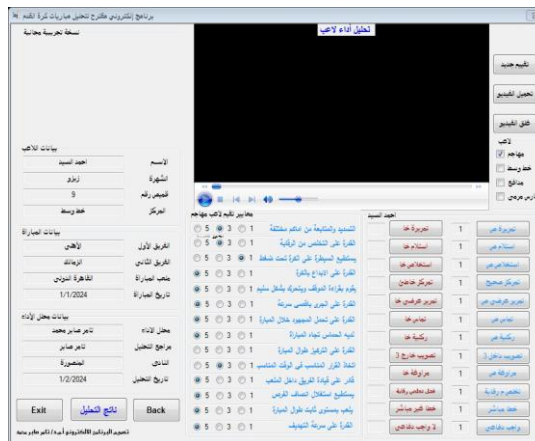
برنامج إلكتروني مقترح لتحليل مباريات كرة القدم

تحليل أداء لاعب

نسخة تجريبية مجانية

تقييم جديد
تحميل الفيديو
غلق الفيديو

لاعب
مهاجم
خط وسط
مدافع
حارس مرمى

بيانات اللاعب
الاسم أحمد السيد
الشهرة زيزو
قميص رقم 9
المركز خط وسط

بيانات المباراة
الفريق الأول الأهلي
الفريق الثاني الزمالك
ملعب المباراة القاهرة الدولي
تاريخ المباراة 1/1/2024

بيانات محلل الأداء
محلل الأداء تامر صابر محمد
مراجع التحليل تامر صابر
النادي المنصورة
تاريخ التحليل 1/2/2024

Exit
نتائج التحليل
Back

تصميم البرنامج الإلكتروني أ.م.د/ تامر صابر محمد

معايير تقييم لاعب مهاجم
أحمد السيد

| | | | |
|---|---|---|---|
| 1 3 5 | التسديد والمتابعة من أماكن مختلفة | تجربة خا | 1 | تجربة ص |
| 1 3 5 | القدرة على التخلص من الرقابة | استلام خا | 1 | استلام ص |
| 1 3 5 | يستطيع السيطرة على الكرة تحت ضغط | استخلاص خا | 1 | استخلاص ص |
| 1 3 5 | القدرة على الإبداع بالكرة | تمركز خاطئ | 1 | تمركز صحيح |
| 1 3 5 | يقوم بقراءة المواقف ويتحرك بشكل سليم | تمرير عرضي خا | 1 | تمرير عرضي ص |
| 1 3 5 | القدرة على الجري بأقصى سرعة | تحامل خا | 1 | تحامل ص |
| 1 3 5 | القدرة على تحمل المجهود خلال المباراة | ركنية خا | 1 | ركنية ص |
| 1 3 5 | لديه الحماس تجاه المباراة | تصويب خارج 3 | 1 | تصويب داخل 3 |
| 1 3 5 | القدرة على التركيز طوال المباراة | مراوغة خا | 1 | مراوغة ص |
| 1 3 5 | اتخاذ القرار المناسب في الوقت المناسب | هدف تحكيم رقابة | 1 | تحكيم رقابة |
| 1 3 5 | قادر على قيادة الفريق داخل الملعب | خطأ غير مباشر | 1 | خطأ مباشر |
| 1 3 5 | يستطيع استغلال انصاف الفرص | لا واجب دفاعي | 1 | واجب دفاعي |
| 1 3 5 | يلعب بمستوى ثابت طوال المباراة | | | |
| 1 3 5 | القدرة على سرعة التهديف | | | |